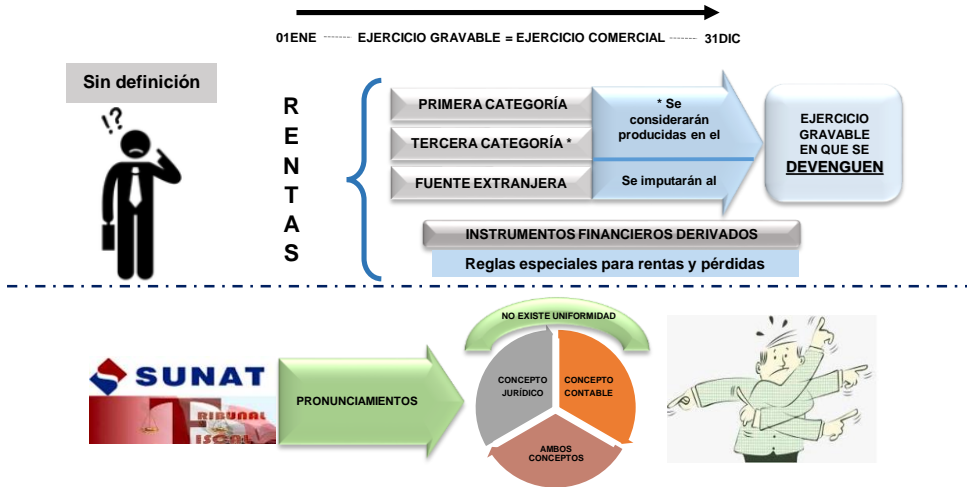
01ENE ------- EJERCICIO GRAVABLE = EJERCICIO COMERCIAL ------- 31DIC

Sin definición

!?

R
E
N
T
A
S

PRIMERA CATEGORÍA

TERCERA CATEGORÍA *

FUENTE EXTRANJERA

* Se considerarán producidas en el

Se imputarán al

EJERCICIO GRAVABLE EN QUE SE DEVENGUEN

INSTRUMENTOS FINANCIEROS DERIVADOS

Reglas especiales para rentas y pérdidas

SUNAT

TRIBUNAL FISCAL

PRONUNCIAMIENTOS

NO EXISTE UNIFORMIDAD

CONCEPTO JURÍDICO

CONCEPTO CONTABLE

AMBOS CONCEPTOS